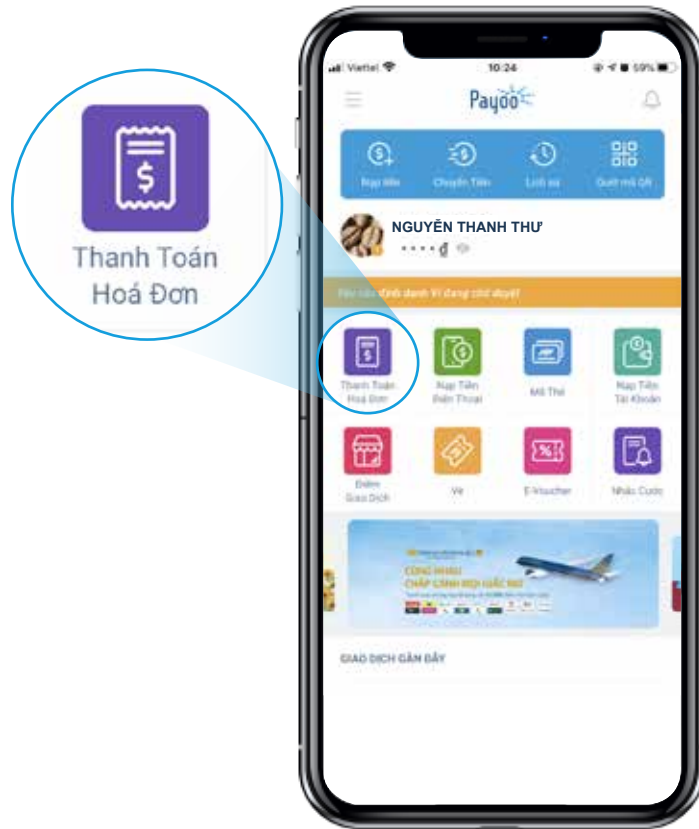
Thanh Toán Hoá Đơn

Viettel 10:24 59%

Payoo

Nạp tiền
Chuyển Tiền
Lịch sử
Quét mã QR

NGUYỄN THANH THƯ
• • • • đ

Yêu cầu định danh Ví đang chờ duyệt

Thanh Toán Hoá Đơn
Nạp Tiền Điện Thoại
Mã Thẻ
Nạp Tiền Tài Khoản
Điểm Giao Dịch
Vé
E-Voucher
Nhắc Cước

CÙNG NHAU CHẮP CÁNH MỌI GIẤC MƠ

GIAO DỊCH GẦN ĐÂY